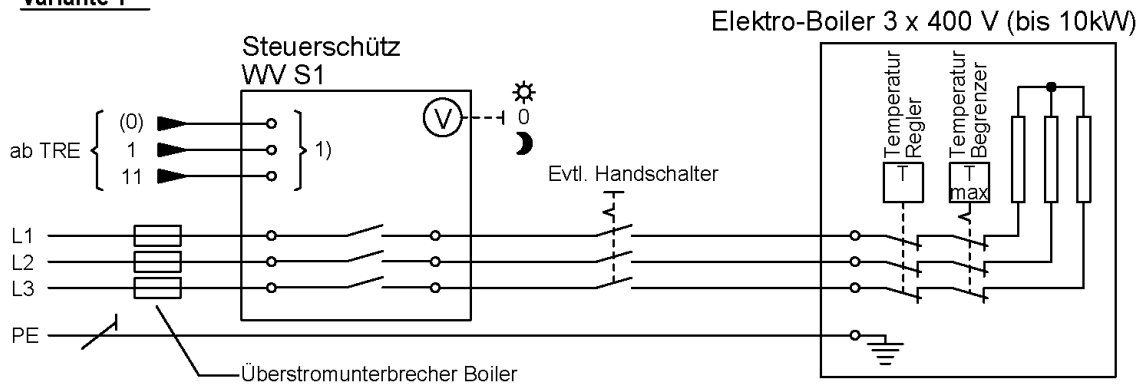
Variante 1

Elektro-Boiler 3 x 400 V (bis 10kW)

Steuerschütz
WV S1

ab TRE (0) 1 11 1)

V

0

Temperatur Regler

Temperatur Begrenzer

T

T max

Evtl. Handschalter

L1
L2
L3

PE

Überstromunterbrecher Boiler